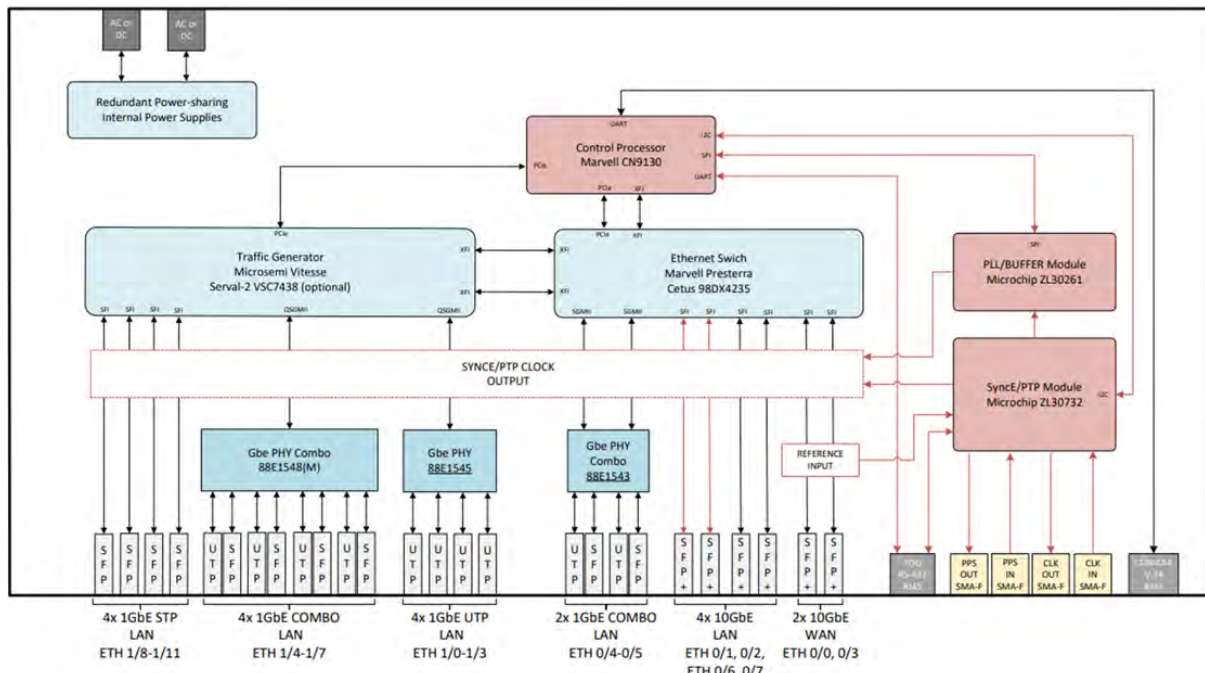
AC or DC

AC or DC

Redundant Power-sharing Internal Power Supplies

UART

Control Processor Marvell CN9130

PCIe

I2C

SFI

UART

PCIe XFI

PCIe

Traffic Generator Microsemi Vitesse Serval-2 VSC7438 (optional)

XFI

XFI

SFI SFI SFI SFI QSGMII QSGMII

PCIe XFI

XFI

Ethernet Swich Marvell Presterra Cetus 98DX4235

XFI

SGMII SGMII SFI SFI SFI SFI SFI SFI

SFI

PLL/BUFFER Module Microchip ZL30261

SYNCE/PTP CLOCK OUTPUT

SyncE/PTP Module Microchip ZL30732

I2C

Gbe PHY Combo 88E1548(M)

Gbe PHY 88E1545

Gbe PHY Combo 88E1543

REFERENCE INPUT

S F P | S F P | S F P | S F P | U T P | S F P | U T P | S F P | U T P | S F P | U T P | S F P | U T P | U T P | U T P | U T P | U T P | S F P | U T P | S F P | S F P + | S F P + | S F P + | S F P + | S F P + | S F P +

TOD RS-422 RJ45

PPS OUT SMA-F

PPS IN SMA-F

CLK OUT SMA-F

CLK IN SMA-F

CONSOLE V.24 RJ45

4x 1GbE STP LAN ETH 1/8-1/11

4x 1GbE COMBO LAN ETH 1/4-1/7

4x 1GbE UTP LAN ETH 1/0-1/3

2x 1GbE COMBO LAN ETH 0/4-0/5

4x 10GbE LAN ETH 0/1, 0/2, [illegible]

2x 10GbE WAN ETH 0/0, 0/3